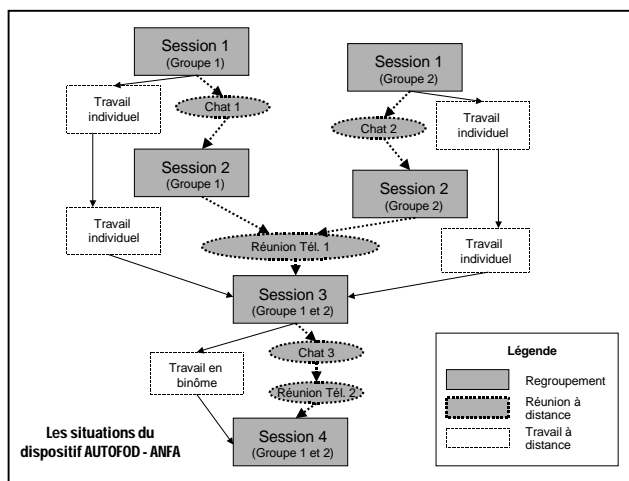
Session 1
(Groupe 1)

Session 1
(Groupe 2)

Travail individuel

Chat 1

Chat 2

Travail individuel

Session 2
(Groupe 1)

Session 2
(Groupe 2)

Travail individuel

Réunion Tél. 1

Travail individuel

Session 3
(Groupe 1 et 2)

Travail en binôme

Chat 3

Réunion Tél. 2

Session 4
(Groupe 1 et 2)

Les situations du dispositif AUTOFOD - ANFA

Légende

Regroupement

Réunion à distance

Travail à distance